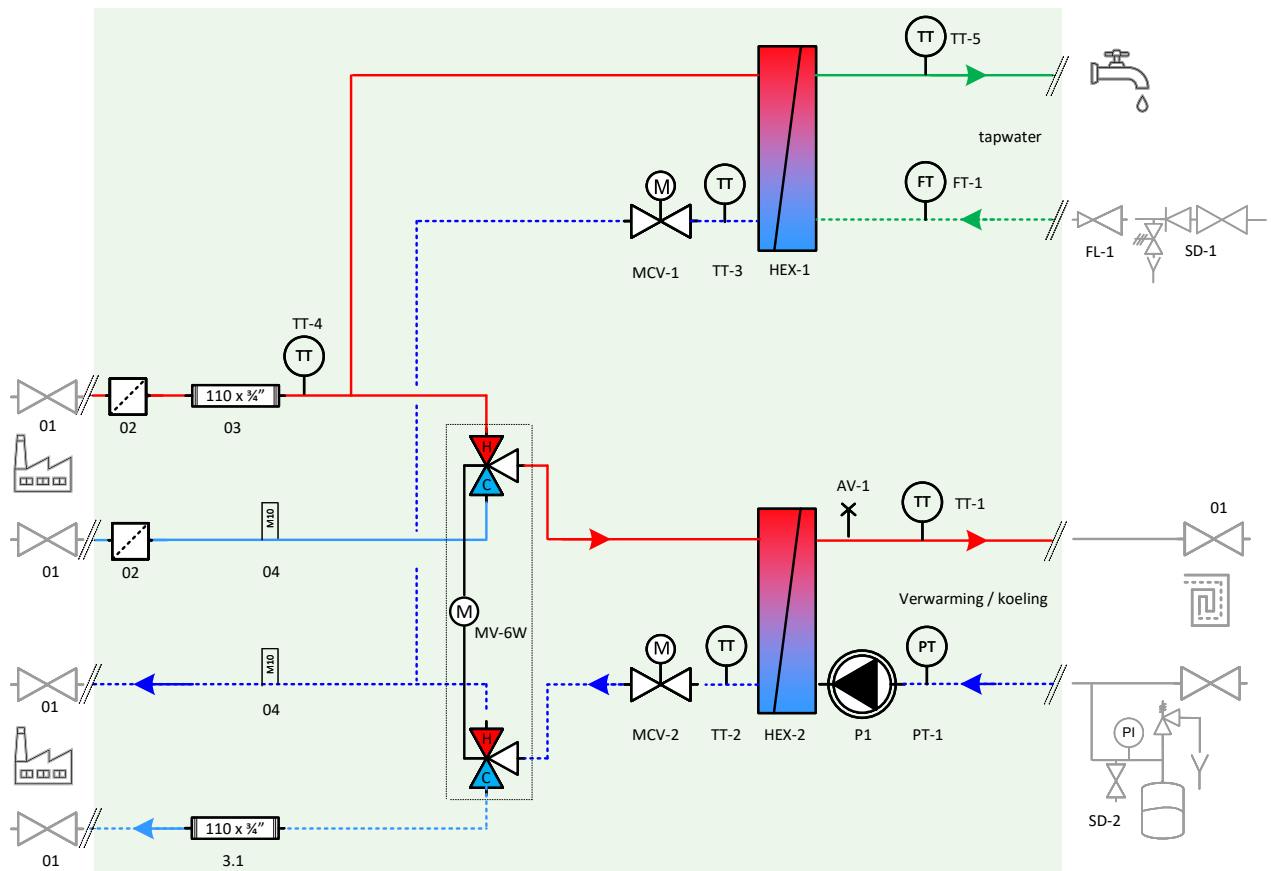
TT
TT-5

tapwater

M
TT
FT
FT-1

MCV-1
TT-3
HEX-1
FL-1
SD-1

TT-4
TT

110 x ¾"
01
02
03

H
C

AV-1
TT
TT-1
01

M10
01
02
04

M
MV-6W

Verwarming / koeling

M
TT
PT

M10
01
04

MCV-2
TT-2
HEX-2
P1
PT-1

H
C

PI

SD-2

110 x ¾"
01
3.1